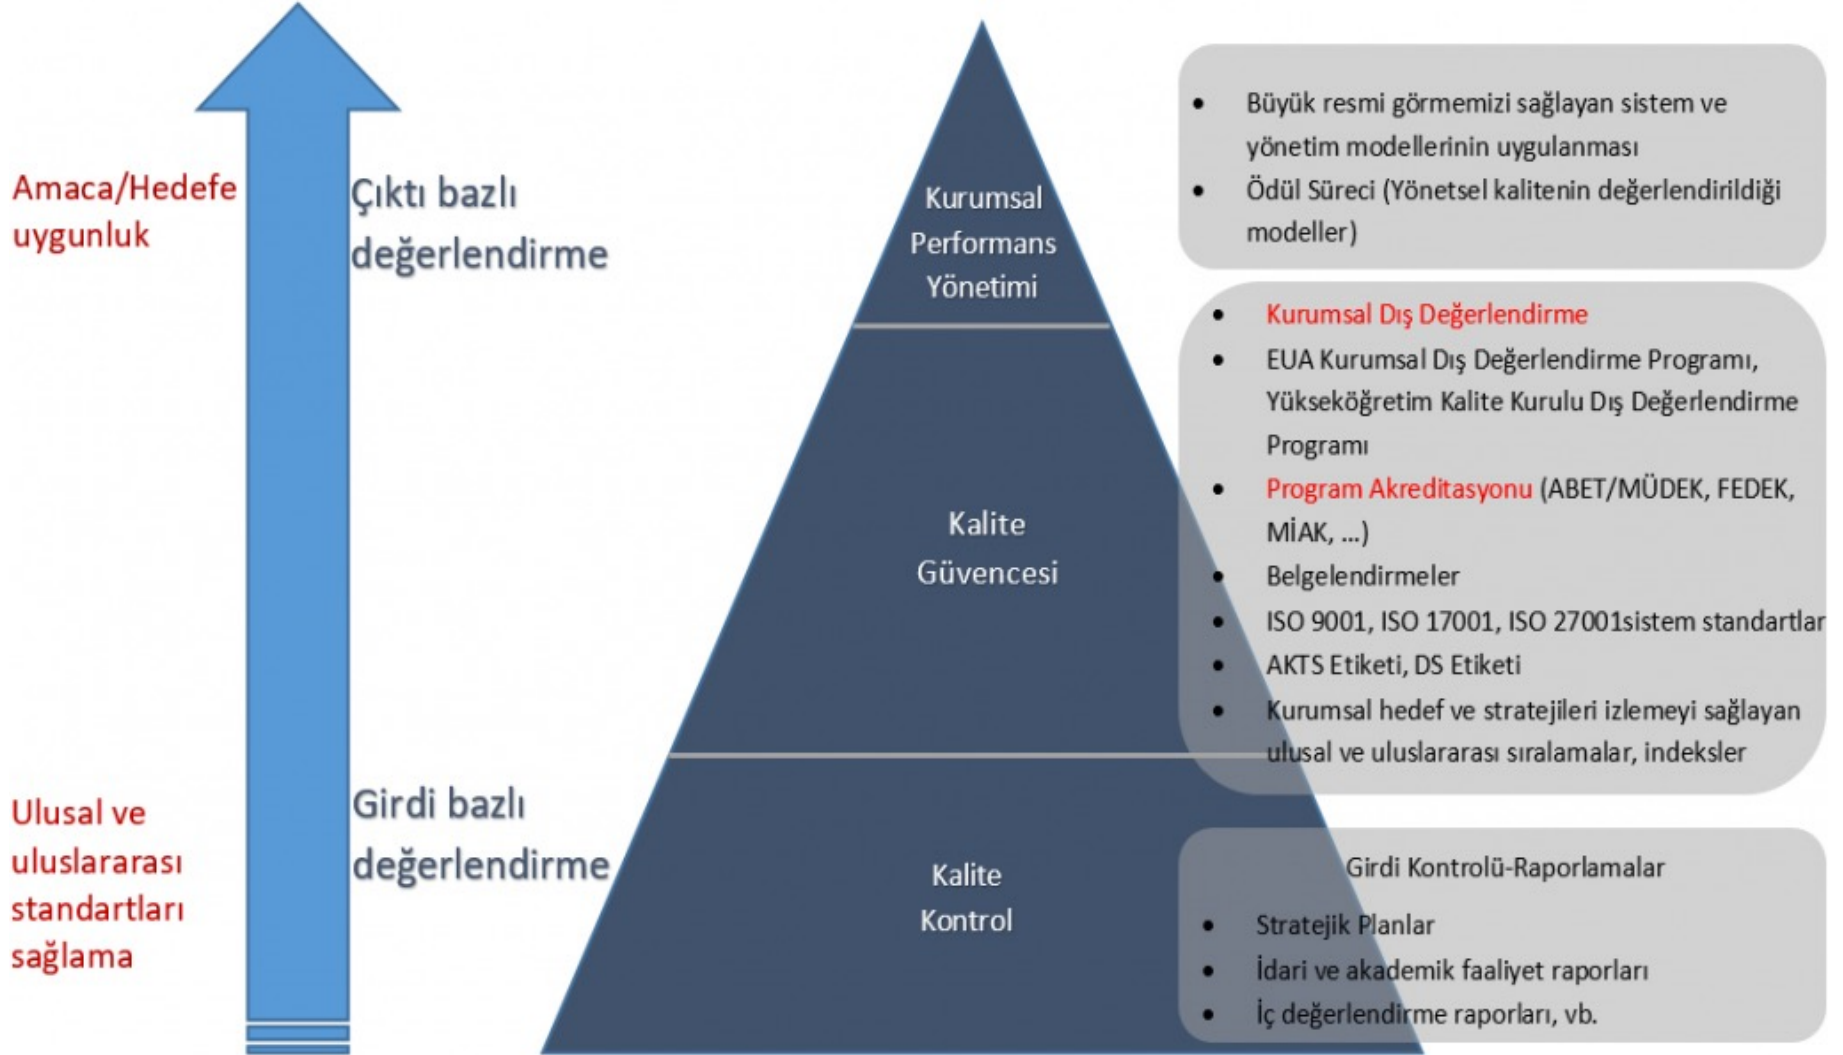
Amaca/Hedefe uygunluk

Çıktı bazlı değerlendirme

Ulusal ve uluslararası standartları sağlama

Girdi bazlı değerlendirme

Kurumsal Performans Yönetimi

Kalite Güvencesi

Kalite Kontrol

- Büyük resmi görmemizi sağlayan sistem ve yönetim modellerinin uygulanması
- Ödül Süreci (Yönetsel kalitenin değerlendirildiği modeller)

- Kurumsal Dış Değerlendirme
- EUA Kurumsal Dış Değerlendirme Programı, Yükseköğretim Kalite Kurulu Dış Değerlendirme Programı
- Program Akreditasyonu (ABET/MÜDEK, FEDEK, MİAK, ...)
- Belgelendirmeler
- ISO 9001, ISO 17001, ISO 27001sistem standartlar
- AKTS Etiketi, DS Etiketi
- Kurumsal hedef ve stratejileri izlemeyi sağlayan ulusal ve uluslararası sıralamalar, indeksler

Girdi Kontrolü-Raporlamalar

- Stratejik Planlar
- İdari ve akademik faaliyet raporları
- İç değerlendirme raporları, vb.